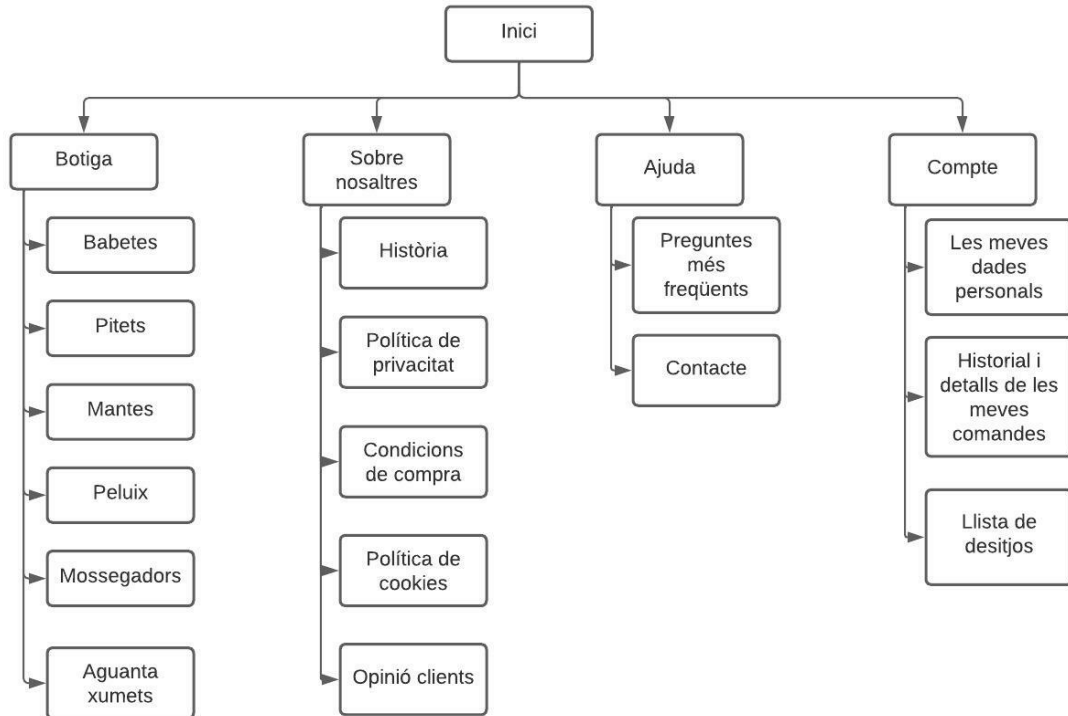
Inici

Botiga

Babetes

Pitets

Mantes

Peluix

Mossegadors

Aguanta xumets

Sobre nosaltres

Història

Política de privacitat

Condicions de compra

Política de cookies

Opinió clients

Ajuda

Preguntes més freqüents

Contacte

Compte

Les meves dades personals

Historial i detalls de les meves comandes

Llista de desitjos